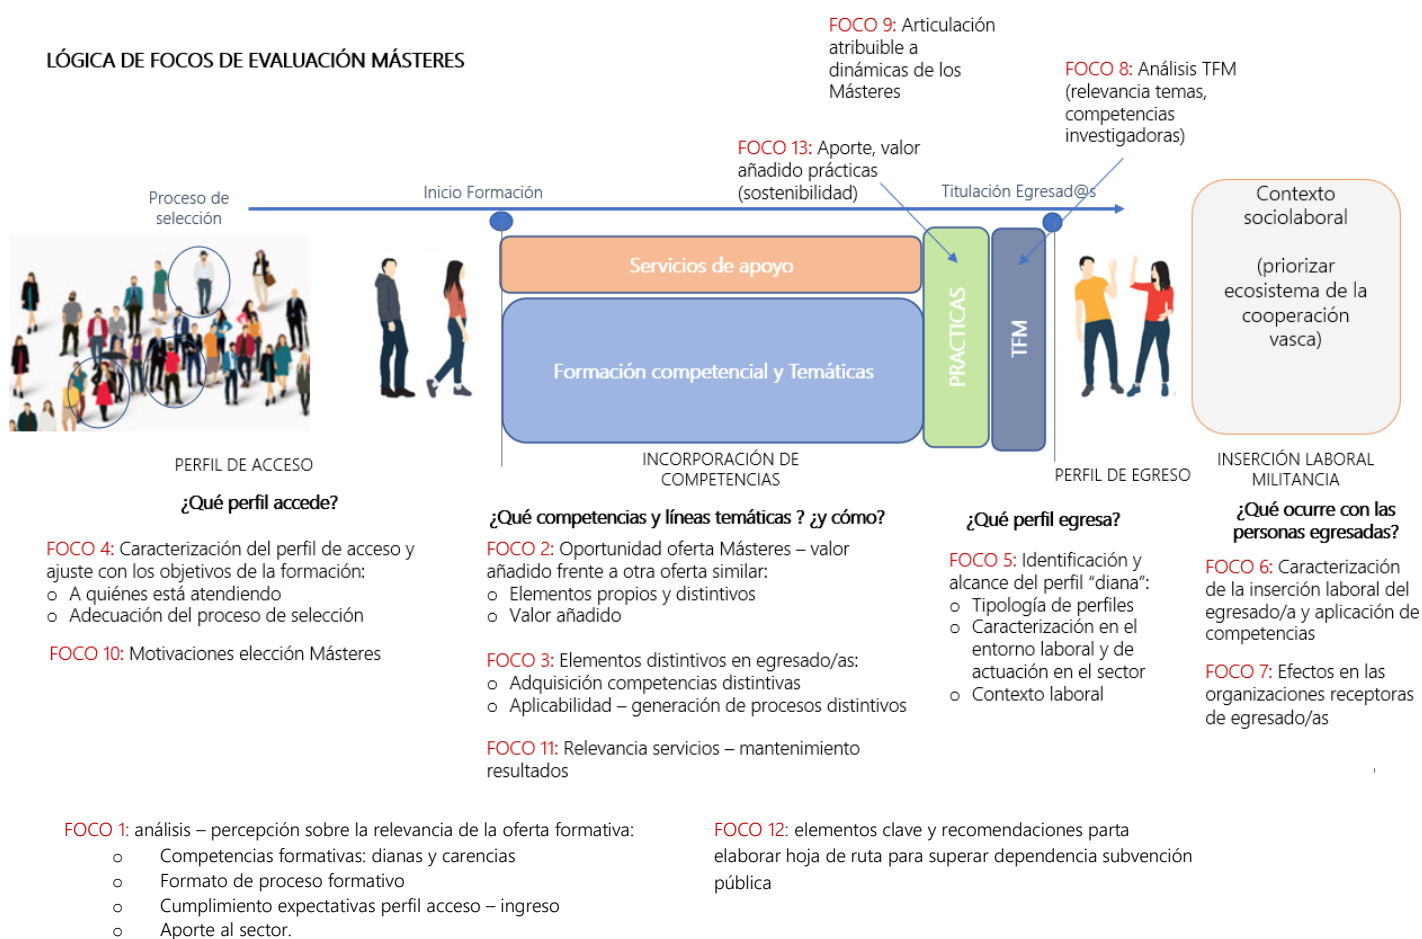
LÓGICA DE FOCOS DE EVALUACIÓN MÁSTERES

FOCO 9: Articulación atribuible a dinámicas de los Másteres

FOCO 8: Análisis TFM (relevancia temas, competencias investigadoras)

FOCO 13: Aporte, valor añadido prácticas (sostenibilidad)

Proceso de selección

Inicio Formación

Titulación Egresad@s

Contexto sociolaboral

(priorizar ecosistema de la cooperación vasca)

Servicios de apoyo

Formación competencial y Temáticas

PRACTICAS

TFM

PERFIL DE ACCESO

¿Qué perfil accede?

FOCO 4: Caracterización del perfil de acceso y ajuste con los objetivos de la formación:
o A quiénes está atendiendo
o Adecuación del proceso de selección

FOCO 10: Motivaciones elección Másteres

INCORPORACIÓN DE COMPETENCIAS

¿Qué competencias y líneas temáticas ? ¿y cómo?

FOCO 2: Oportunidad oferta Másteres – valor añadido frente a otra oferta similar:
o Elementos propios y distintivos
o Valor añadido

FOCO 3: Elementos distintivos en egresado/as:
o Adquisición competencias distintivas
o Aplicabilidad – generación de procesos distintivos

FOCO 11: Relevancia servicios – mantenimiento resultados

PERFIL DE EGRESO

¿Qué perfil egresa?

FOCO 5: Identificación y alcance del perfil "diana":
o Tipología de perfiles
o Caracterización en el entorno laboral y de actuación en el sector
o Contexto laboral

INSERCIÓN LABORAL MILITANCIA

¿Qué ocurre con las personas egresadas?

FOCO 6: Caracterización de la inserción laboral del egresado/a y aplicación de competencias

FOCO 7: Efectos en las organizaciones receptoras de egresado/as

FOCO 1: análisis – percepción sobre la relevancia de la oferta formativa:
o Competencias formativas: dianas y carencias
o Formato de proceso formativo
o Cumplimiento expectativas perfil acceso – ingreso
o Aporte al sector.

FOCO 12: elementos clave y recomendaciones parta elaborar hoja de ruta para superar dependencia subvención pública